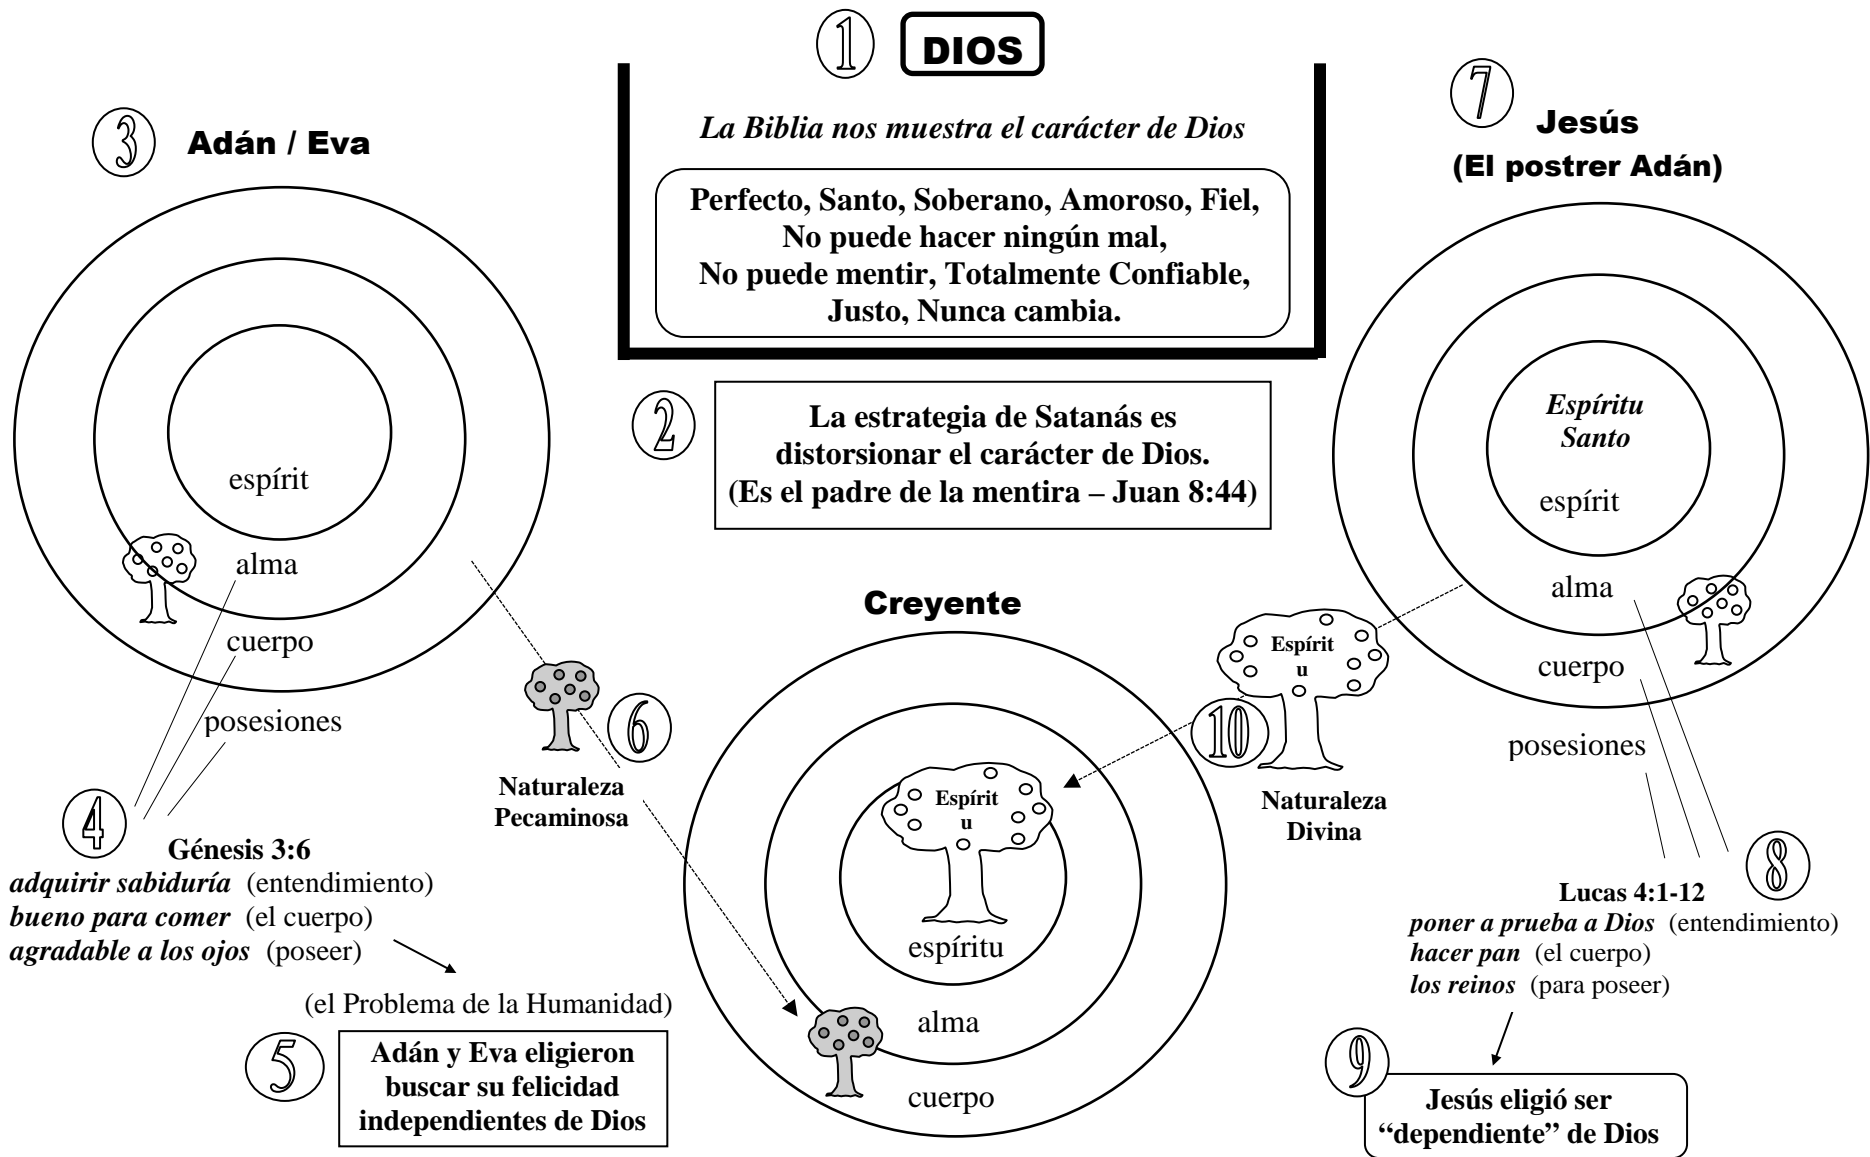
1 DIOS

La Biblia nos muestra el carácter de Dios

Perfecto, Santo, Soberano, Amoroso, Fiel, No puede hacer ningún mal, No puede mentir, Totalmente Confiable, Justo, Nunca cambia.

2 La estrategia de Satanás es distorsionar el carácter de Dios. (Es el padre de la mentira – Juan 8:44)

3 Adán / Eva

espírit
alma
cuerpo
posesiones

4 Génesis 3:6
*adquirir sabiduría* (entendimiento)
*bueno para comer* (el cuerpo)
*agradable a los ojos* (poseer)

(el Problema de la Humanidad)

5 Adán y Eva eligieron buscar su felicidad independientes de Dios

6 Naturaleza Pecaminosa

Creyente

Espírit u
espíritu
alma
cuerpo

10 Espírit u
Naturaleza Divina

7 Jesús (El postrer Adán)

Espíritu Santo
espírit
alma
cuerpo
posesiones

8 Lucas 4:1-12
*poner a prueba a Dios* (entendimiento)
*hacer pan* (el cuerpo)
*los reinos* (para poseer)

9 Jesús eligió ser "dependiente" de Dios